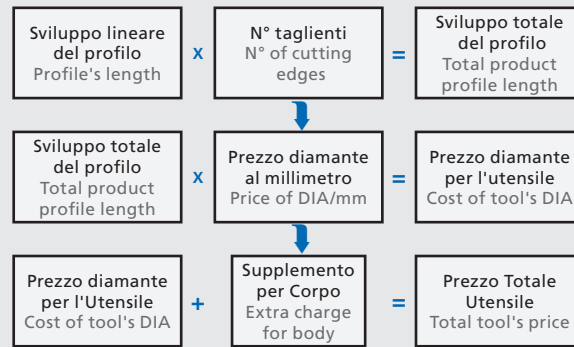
Sviluppo lineare del profilo
Profile's length

x

N° taglienti
N° of cutting edges

=

Sviluppo totale del profilo
Total product profile length

Sviluppo totale del profilo
Total product profile length

x

Prezzo diamante al millimetro
Price of DIA/mm

=

Prezzo diamante per l'utensile
Cost of tool's DIA

Prezzo diamante per l'Utensile
Cost of tool's DIA

+

Supplemento per Corpo
Extra charge for body

=

Prezzo Totale Utensile
Total tool's price